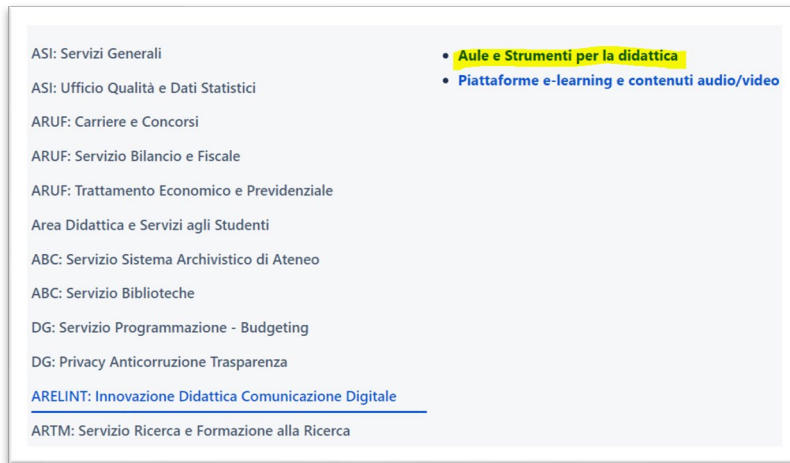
ASI: Servizi Generali

ASI: Ufficio Qualità e Dati Statistici

ARUF: Carriere e Concorsi

ARUF: Servizio Bilancio e Fiscale

ARUF: Trattamento Economico e Previdenziale

Area Didattica e Servizi agli Studenti

ABC: Servizio Sistema Archivistico di Ateneo

ABC: Servizio Biblioteche

DG: Servizio Programmazione - Budgeting

DG: Privacy Anticorruzione Trasparenza

ARELINT: Innovazione Didattica Comunicazione Digitale

ARTM: Servizio Ricerca e Formazione alla Ricerca

- Aule e Strumenti per la didattica
- Piattaforme e-learning e contenuti audio/video